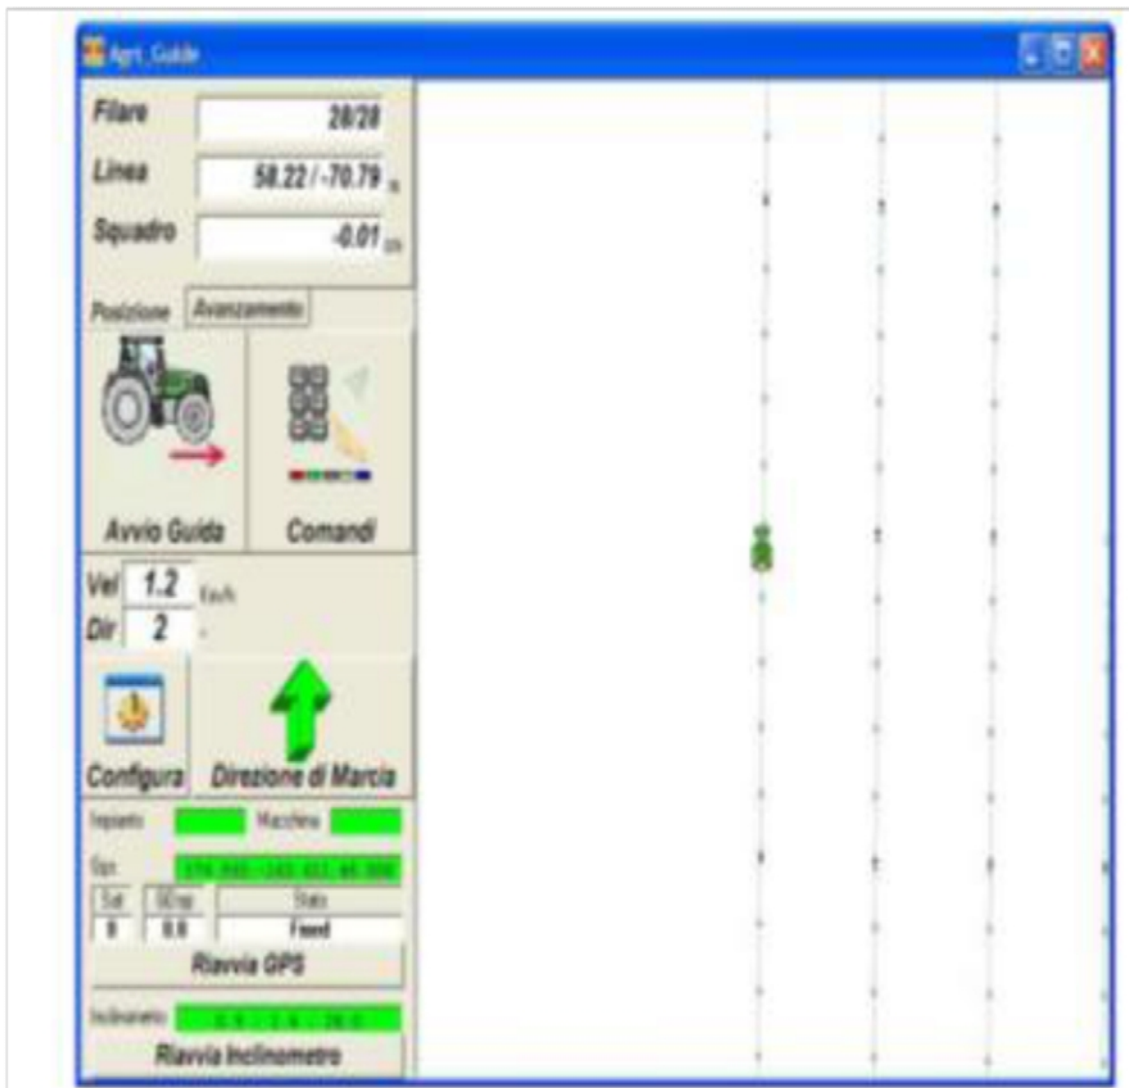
Agri_Guide

Filare 28/28

Linea 58.22 / -70.79 m

Squadro -0.01 cm

Posizione Avanzamento

Avvio Guida

Comandi

Vel 1.2 Km/h

Dir 2

Configura

Direzione di Marcia

Impianto Macchina

Gps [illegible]

Sat 9 | HDop 0.8 | Stato Fixed

Riavvia GPS

Inclinometro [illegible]

Riavvia Inclinometro